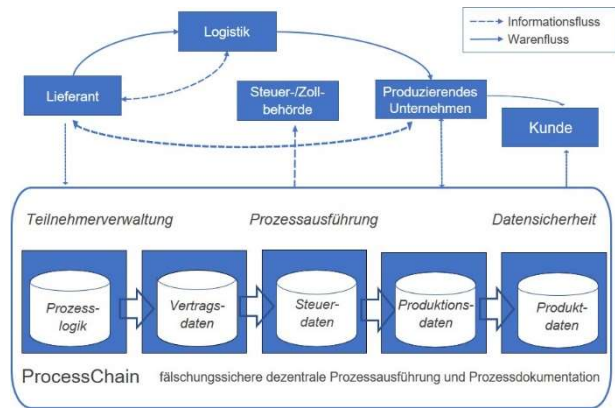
Informationsfluss
Warenfluss

Logistik

Lieferant

Steuer-/Zollbehörde

Produzierendes Unternehmen

Kunde

Teilnehmerverwaltung

Prozessausführung

Datensicherheit

Prozesslogik

Vertragsdaten

Steuerdaten

Produktionsdaten

Produktdaten

ProcessChain

fälschungssichere dezentrale Prozessausführung und Prozessdokumentation